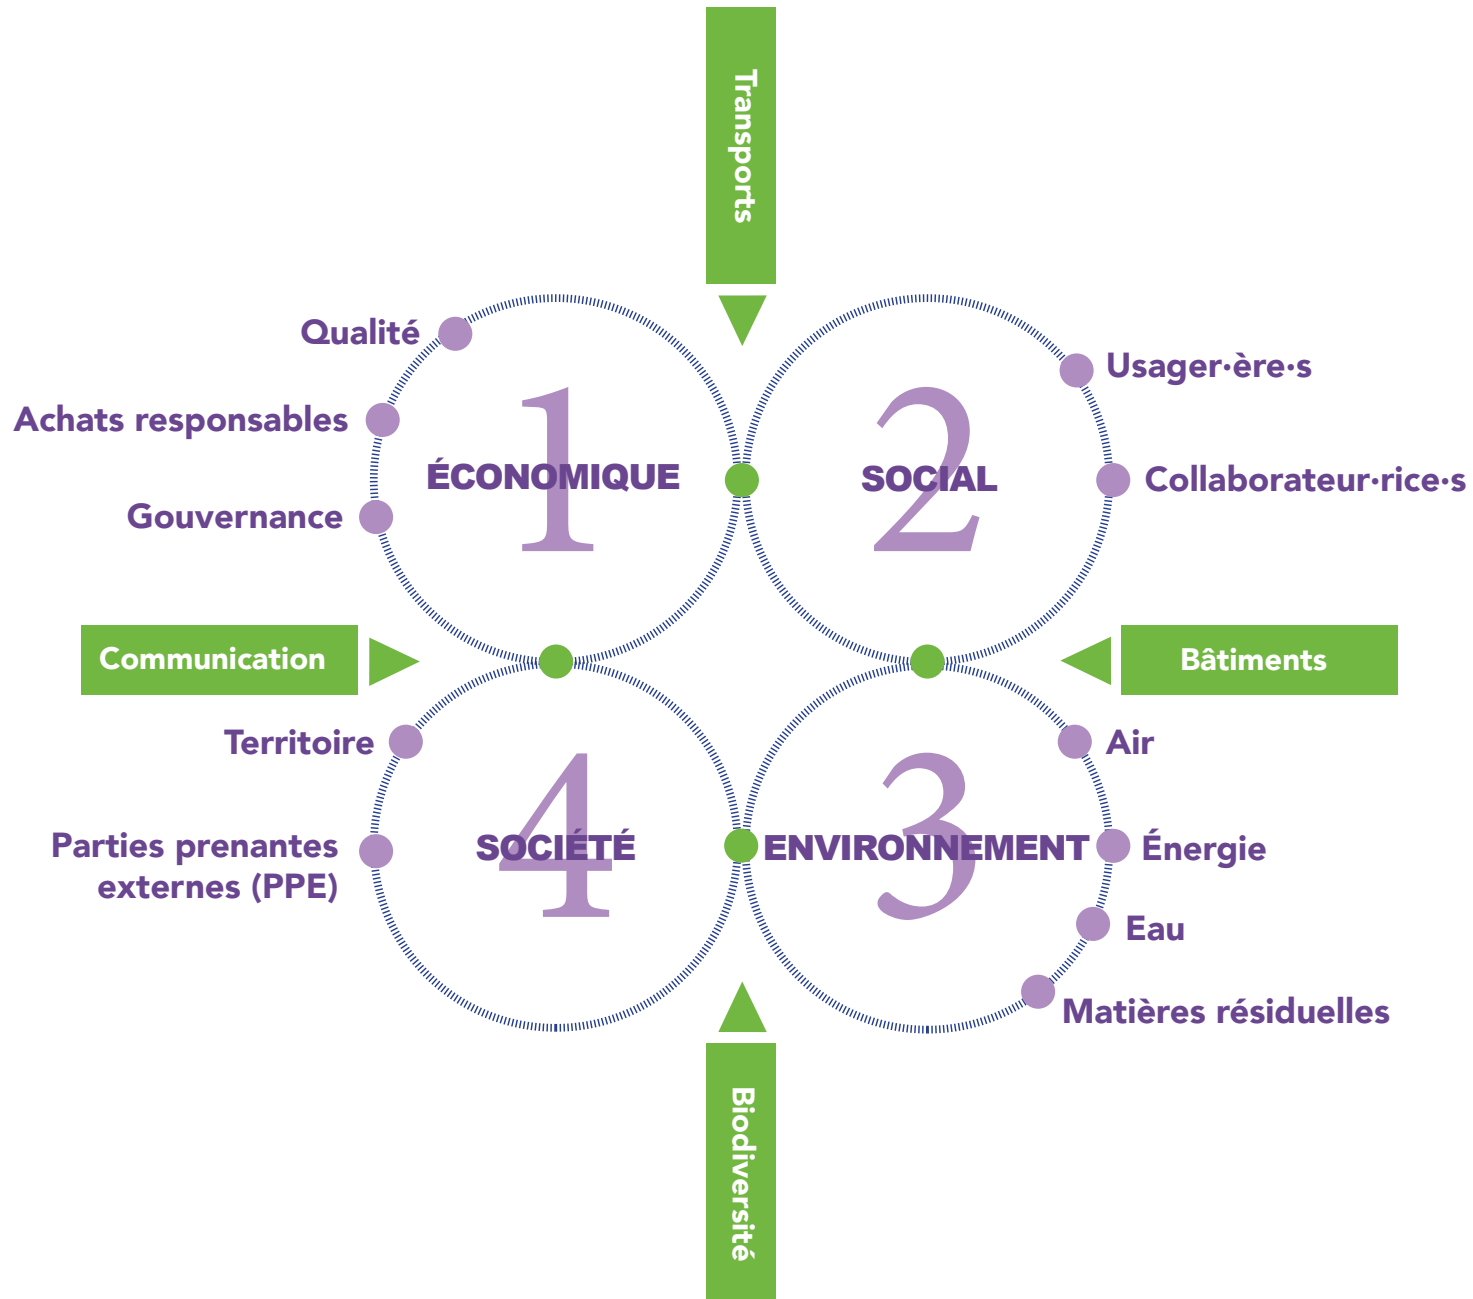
Transports

Qualité

Achats responsables

Gouvernance

1
ÉCONOMIQUE

2
SOCIAL

Usager·ère·s

Collaborateur·rice·s

Communication

Bâtiments

Territoire

Parties prenantes externes (PPE)

4
SOCIÉTÉ

3
ENVIRONNEMENT

Air

Énergie

Eau

Matières résiduelles

Biodiversité